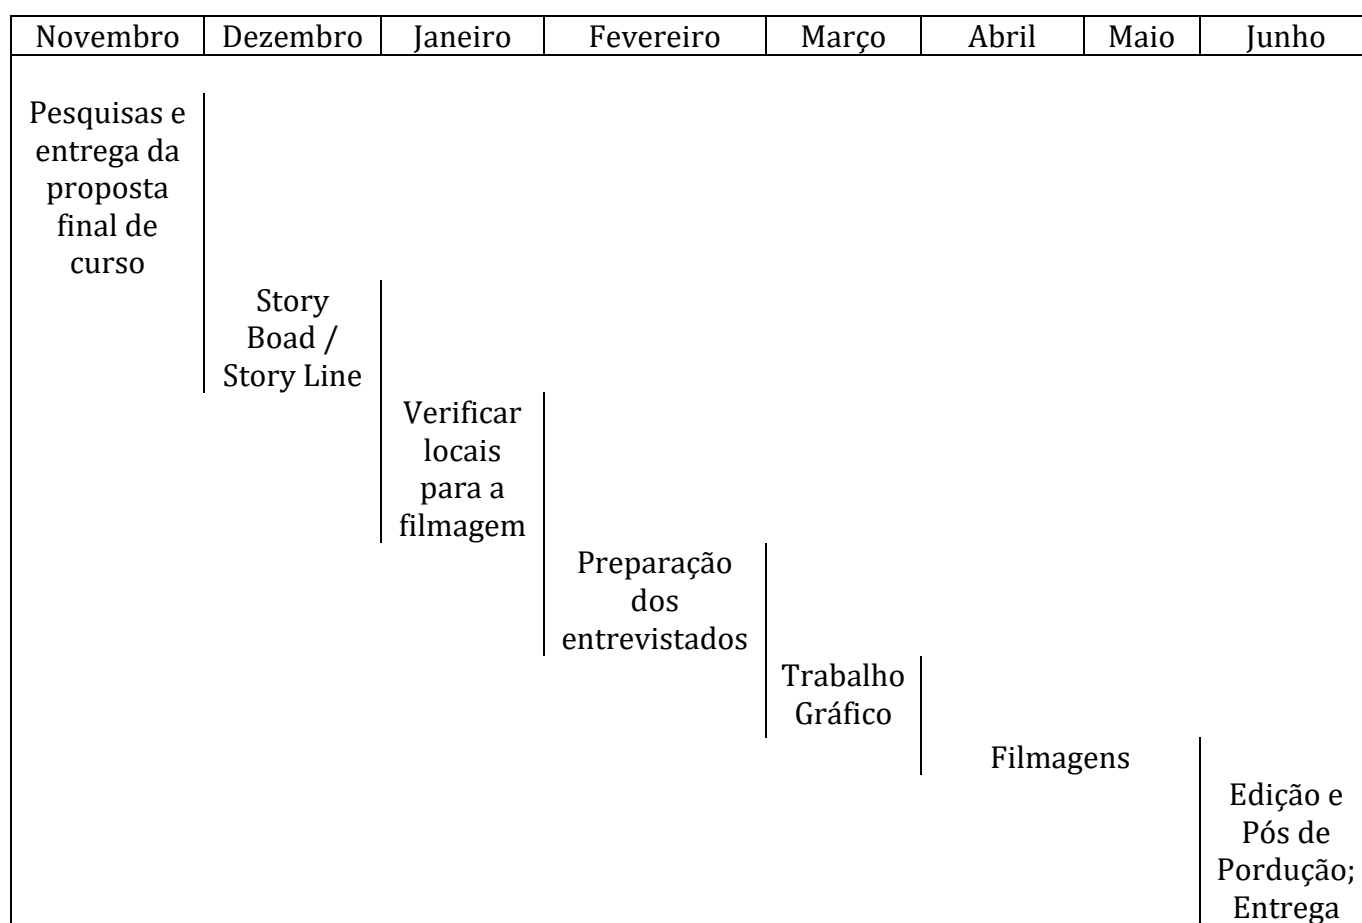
| Novembro | Dezembro | Janeiro | Fevereiro | Março | Abril | Maio | Junho |
|---|---|---|---|---|---|---|---|
| Pesquisas e entrega da proposta final de curso | | | | | | | |
| | Story Boad / Story Line | | | | | | |
| | | Verificar locais para a filmagem | | | | | |
| | | | Preparação dos entrevistados | | | | |
| | | | | Trabalho Gráfico | | | |
| | | | | | Filmagens | | |
| | | | | | | | Edição e Pós de Pordução; Entrega |